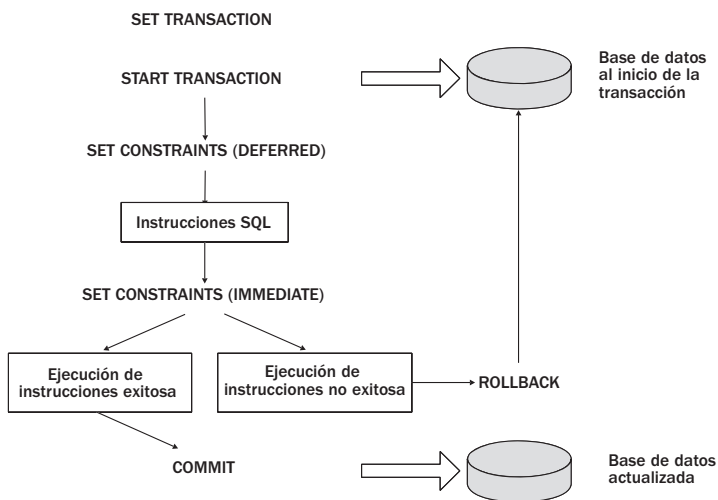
SET TRANSACTION

START TRANSACTION

Base de datos al inicio de la transacción

SET CONSTRAINTS (DEFERRED)

Instrucciones SQL

SET CONSTRAINTS (IMMEDIATE)

Ejecución de instrucciones exitosa

Ejecución de instrucciones no exitosa

ROLLBACK

COMMIT

Base de datos actualizada